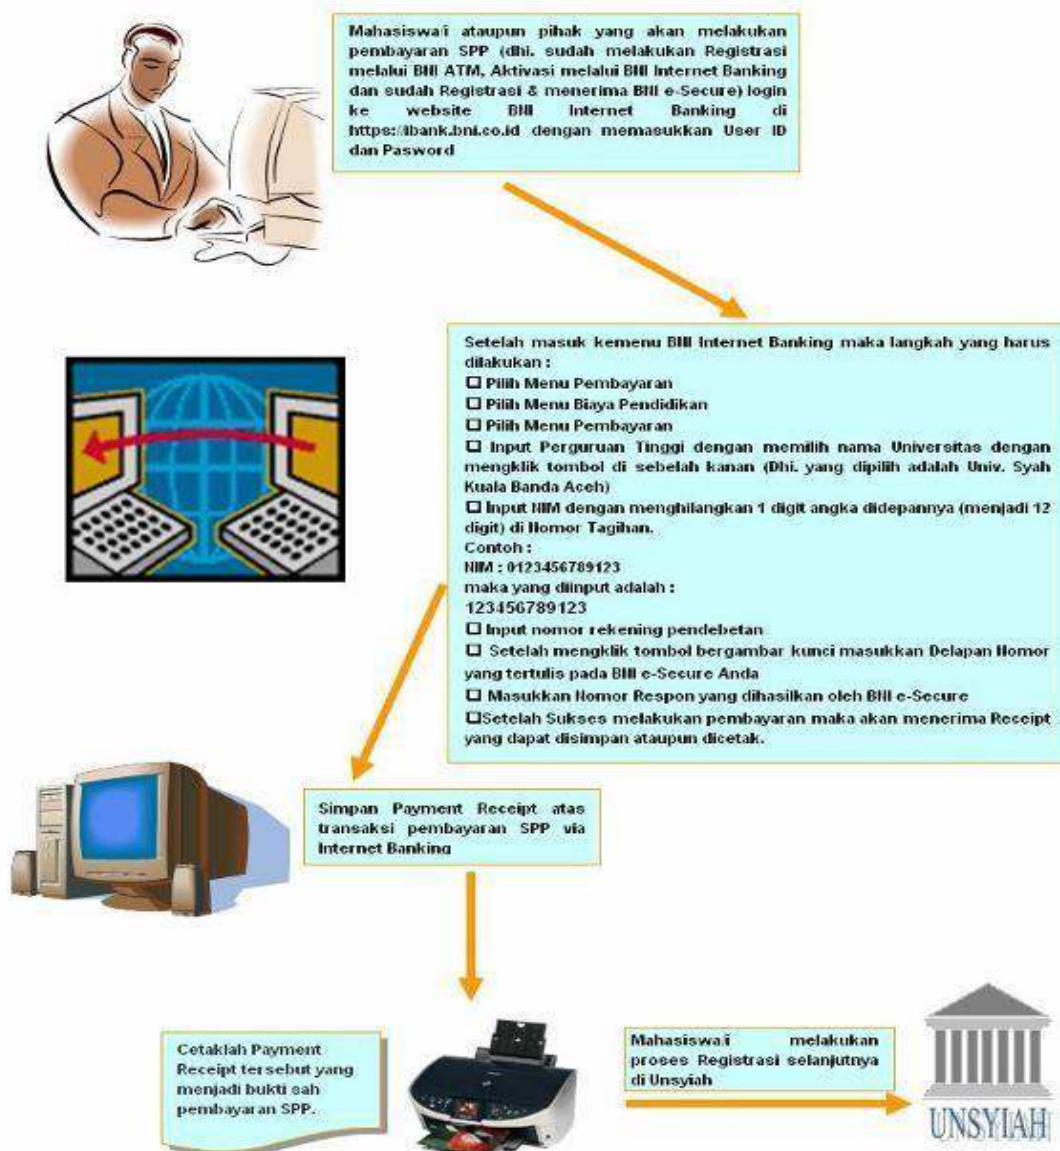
Mahasiswa/i ataupun pihak yang akan melakukan pembayaran SPP (dhi. sudah melakukan Registrasi melalui BNI ATM, Aktivasi melalui BNI Internet Banking dan sudah Registrasi & menerima BNI e-Secure) login ke website BNI Internet Banking di https://ibank.bni.co.id dengan memasukkan User ID dan Pasword

Setelah masuk kemenu BNI Internet Banking maka langkah yang harus dilakukan :
☐ Pilih Menu Pembayaran
☐ Pilih Menu Biaya Pendidikan
☐ Pilih Menu Pembayaran
☐ Input Perguruan Tinggi dengan memilih nama Universitas dengan mengklik tombol di sebelah kanan (Dhi. yang dipilih adalah Univ. Syah Kuala Banda Aceh)
☐ Input NIM dengan menghilangkan 1 digit angka didepannya (menjadi 12 digit) di Nomor Tagihan.
Contoh :
NIM : 0123456789123
maka yang diinput adalah :
123456789123
☐ Input nomor rekening pendebetan
☐ Setelah mengklik tombol bergambar kunci masukkan Delapan Nomor yang tertulis pada BNI e-Secure Anda
☐ Masukkan Nomor Respon yang dihasilkan oleh BNI e-Secure
☐Setelah Sukses melakukan pembayaran maka akan menerima Receipt yang dapat disimpan ataupun dicetak.

Simpan Payment Receipt atas transaksi pembayaran SPP via Internet Banking

Cetaklah Payment Receipt tersebut yang menjadi bukti sah pembayaran SPP.

Mahasiswa/i melakukan proses Registrasi selanjutnya di Unsyiah

UNSYIAH